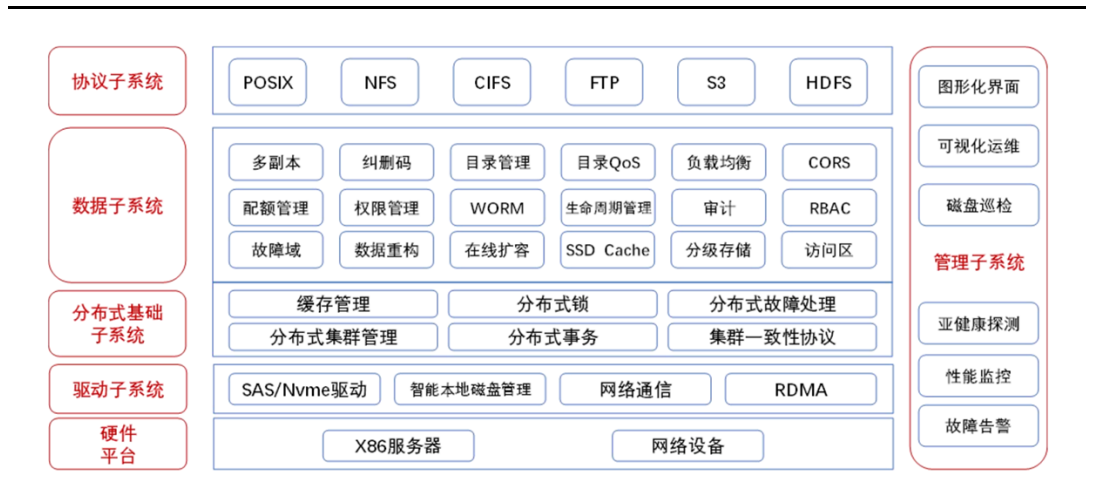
协议子系统

POSIX NFS CIFS FTP S3 HDFS

数据子系统

多副本 纠删码 目录管理 目录QoS 负载均衡 CORS

配额管理 权限管理 WORM 生命周期管理 审计 RBAC

故障域 数据重构 在线扩容 SSD Cache 分级存储 访问区

分布式基础子系统

缓存管理 分布式锁 分布式故障处理

分布式集群管理 分布式事务 集群一致性协议

驱动子系统

SAS/Nvme驱动 智能本地磁盘管理 网络通信 RDMA

硬件平台

X86服务器 网络设备

图形化界面

可视化运维

磁盘巡检

管理子系统

亚健康探测

性能监控

故障告警